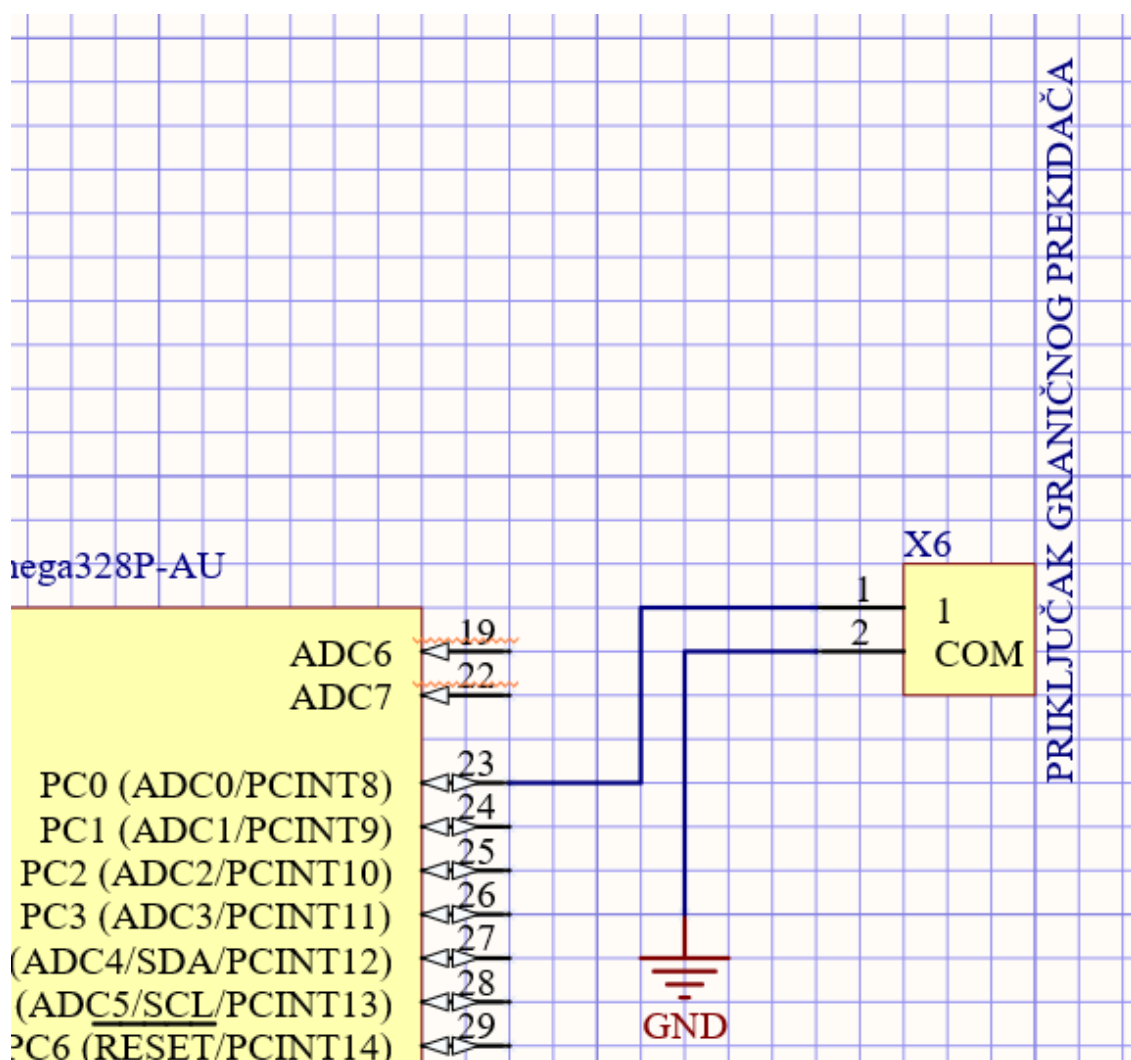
PRIKLJUČAK GRANIČNOG PREKIDAČA

X6
1
2
1
COM

nega328P-AU

19 ADC6
22 ADC7
23 PC0 (ADC0/PCINT8)
24 PC1 (ADC1/PCINT9)
25 PC2 (ADC2/PCINT10)
26 PC3 (ADC3/PCINT11)
27 (ADC4/SDA/PCINT12)
28 (ADC5/SCL/PCINT13)
29 PC6 ($\overline{RESET}$/PCINT14)

GND